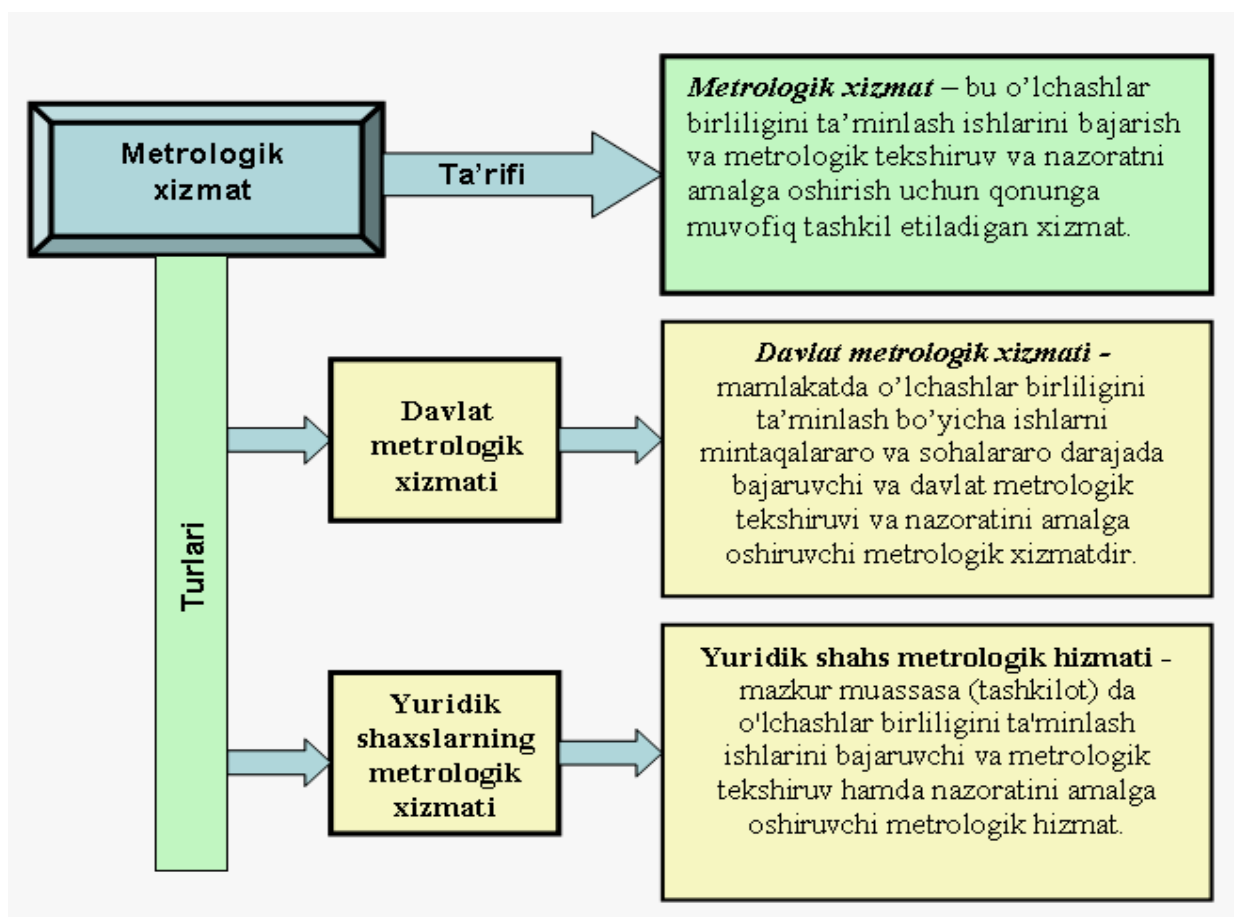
Metrologik xizmat

Ta'rifi

*Metrologik xizmat* – bu o'lchashlar birliligini ta'minlash ishlarini bajarish va metrologik tekshiruv va nazoratni amalga oshirish uchun qonunga muvofiq tashkil etiladigan xizmat.

Turlari

Davlat metrologik xizmati

*Davlat metrologik xizmati* - mamlakatda o'lchashlar birliligini ta'minlash bo'yicha ishlarni mintaqalararo va sohalararo darajada bajaruvchi va davlat metrologik tekshiruvi va nazoratini amalga oshiruvchi metrologik xizmatdir.

Yuridik shaxslarning metrologik xizmati

Yuridik shahs metrologik hizmati - mazkur muassasa (tashkilot) da o'lchashlar birliligini ta'minlash ishlarini bajaruvchi va metrologik tekshiruv hamda nazoratini amalga oshiruvchi metrologik hizmat.